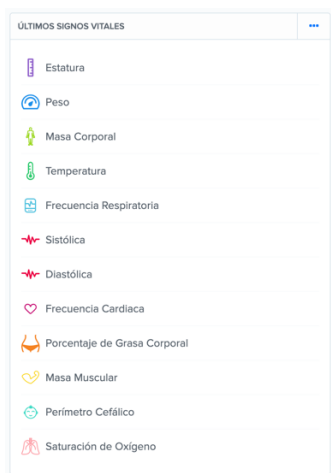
ÚLTIMOS SIGNOS VITALES

•••

Estatura

Peso

Masa Corporal

Temperatura

Frecuencia Respiratoria

Sistólica

Diastólica

Frecuencia Cardiaca

Porcentaje de Grasa Corporal

Masa Muscular

Perímetro Cefálico

Saturación de Oxígeno